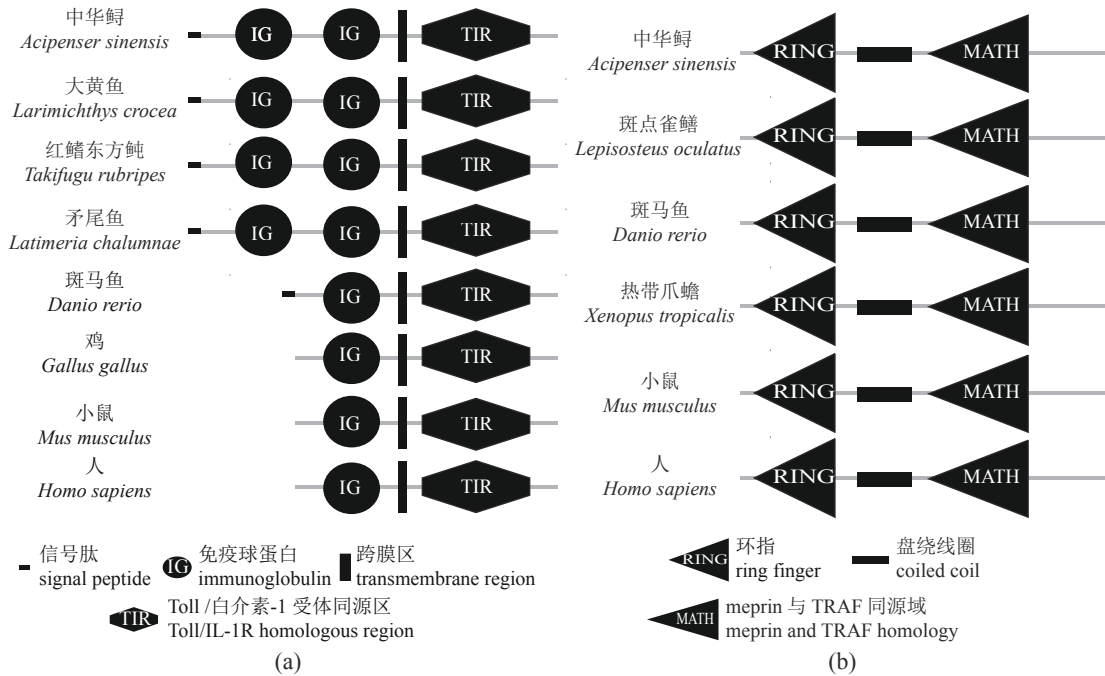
中华鲟
Acipenser sinensis
IG IG TIR

大黄鱼
Larimichthys crocea
IG IG TIR

红鳍东方鲀
Takifugu rubripes
IG IG TIR

矛尾鱼
Latimeria chalumnae
IG IG TIR

斑马鱼
Danio rerio
IG TIR

鸡
Gallus gallus
IG TIR

小鼠
Mus musculus
IG TIR

人
Homo sapiens
IG TIR

信号肽
signal peptide
IG 免疫球蛋白
immunoglobulin
跨膜区
transmembrane region
TIR Toll /白介素-1 受体同源区
Toll/IL-1R homologous region

(a)

中华鲟
Acipenser sinensis
RING MATH

斑点雀鳝
Lepisosteus oculatus
RING MATH

斑马鱼
Danio rerio
RING MATH

热带爪蟾
Xenopus tropicalis
RING MATH

小鼠
Mus musculus
RING MATH

人
Homo sapiens
RING MATH

RING 环指
ring finger
盘绕线圈
coiled coil
MATH meprin 与 TRAF 同源域
meprin and TRAF homology

(b)